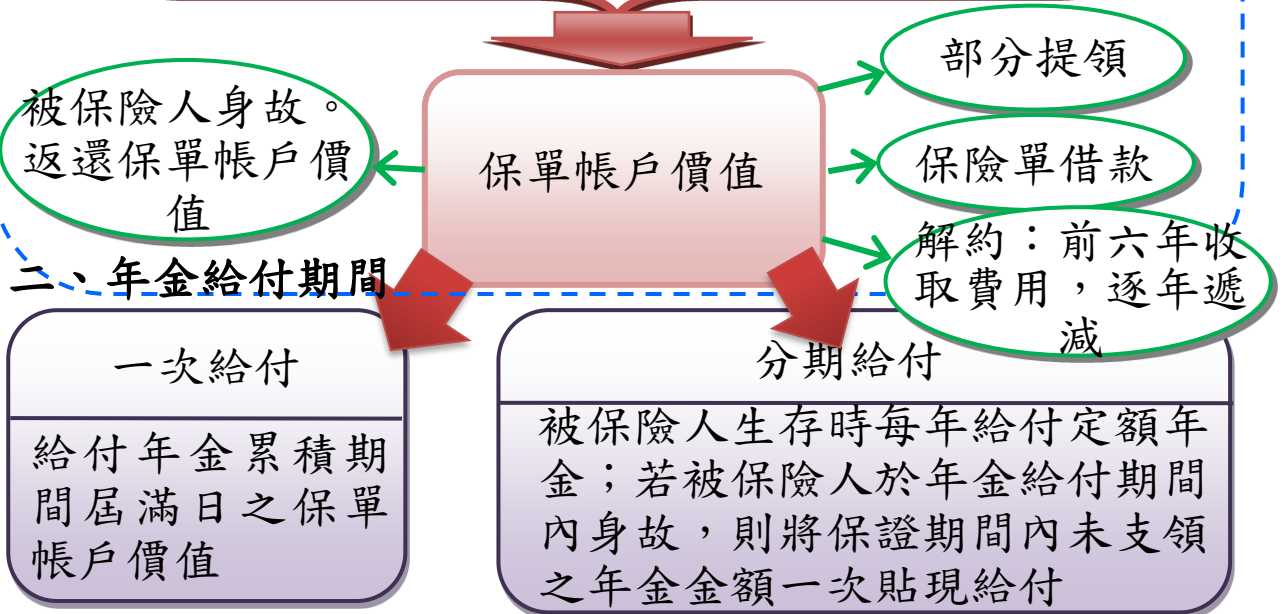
被保險人身故。返還保單帳戶價值

保單帳戶價值

部分提領

保險單借款

解約：前六年收取費用，逐年遞減

二、年金給付期間

一次給付

給付年金累積期間屆滿日之保單帳戶價值

分期給付

被保險人生存時每年給付定額年金；若被保險人於年金給付期間內身故，則將保證期間內未支領之年金金額一次貼現給付